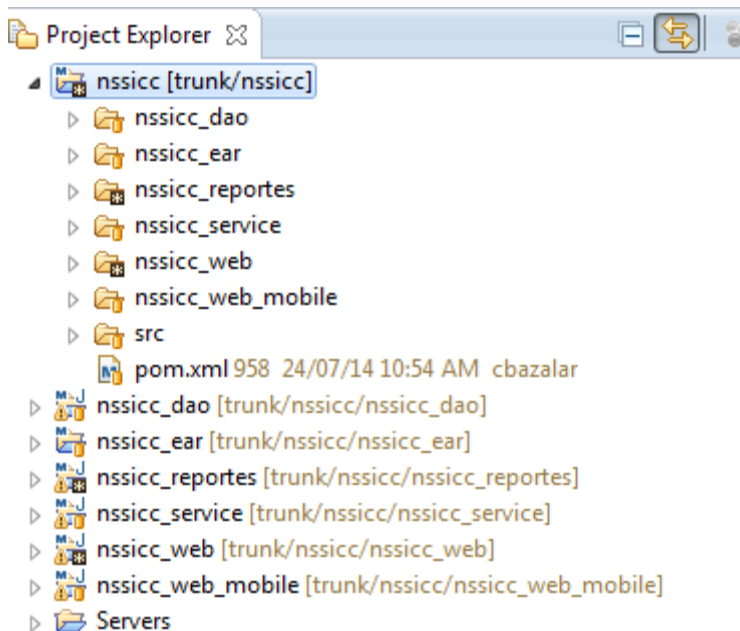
Project Explorer

nssicc [trunk/nssicc]
nssicc_dao
nssicc_ear
nssicc_reportes
nssicc_service
nssicc_web
nssicc_web_mobile
src
pom.xml 958 24/07/14 10:54 AM cbazalar
nssicc_dao [trunk/nssicc/nssicc_dao]
nssicc_ear [trunk/nssicc/nssicc_ear]
nssicc_reportes [trunk/nssicc/nssicc_reportes]
nssicc_service [trunk/nssicc/nssicc_service]
nssicc_web [trunk/nssicc/nssicc_web]
nssicc_web_mobile [trunk/nssicc/nssicc_web_mobile]
Servers